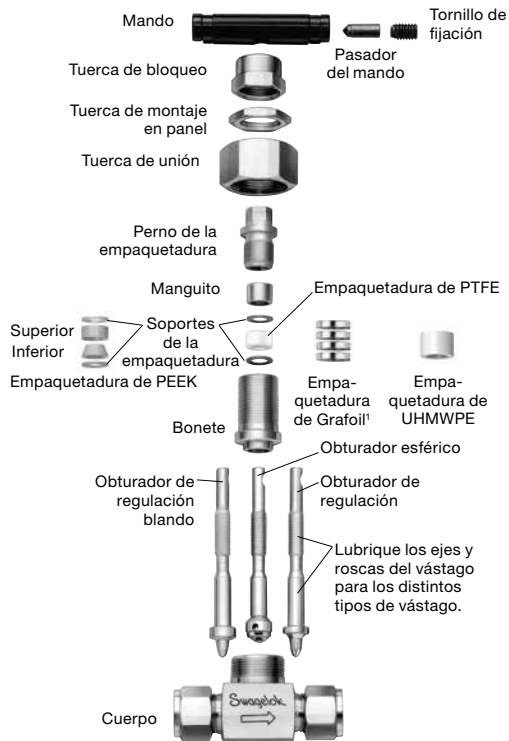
Mando

Tornillo de fijación

Pasador del mando

Tuerca de bloqueo

Tuerca de montaje en panel

Tuerca de unión

Perno de la empaquetadura

Manguito

Empaquetadura de PTFE

Superior

Inferior

Soportes de la empaquetadura

Empaquetadura de PEEK

Empaquetadura de Grafoil$^1$

Empaquetadura de UHMWPE

Bonete

Obturador esférico

Obturador de regulación blando

Obturador de regulación

Lubrique los ejes y roscas del vástago para los distintos tipos de vástago.

Swagelok

Cuerpo